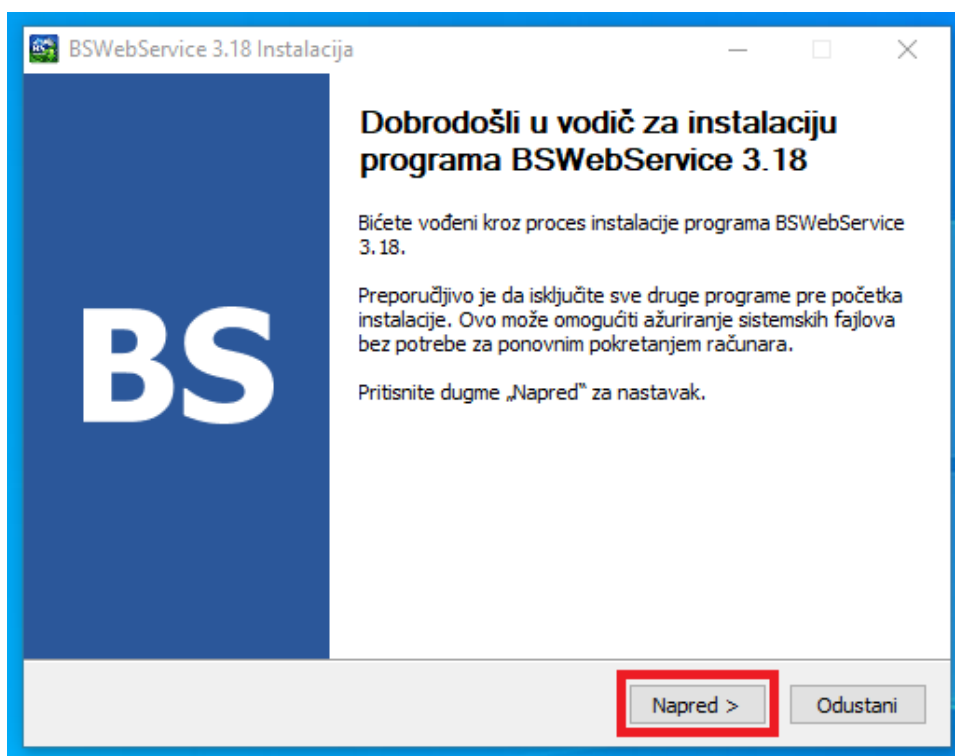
BSWebService 3.18 Instalacija

BS

Dobrodošli u vodič za instalaciju programa BSWebService 3.18

Bićete vođeni kroz proces instalacije programa BSWebService 3.18.

Preporučljivo je da isključite sve druge programe pre početka instalacije. Ovo može omogućiti ažuriranje sistemskih fajlova bez potrebe za ponovnim pokretanjem računara.

Pritisnite dugme „Napred“ za nastavak.

Napred >
Odustani